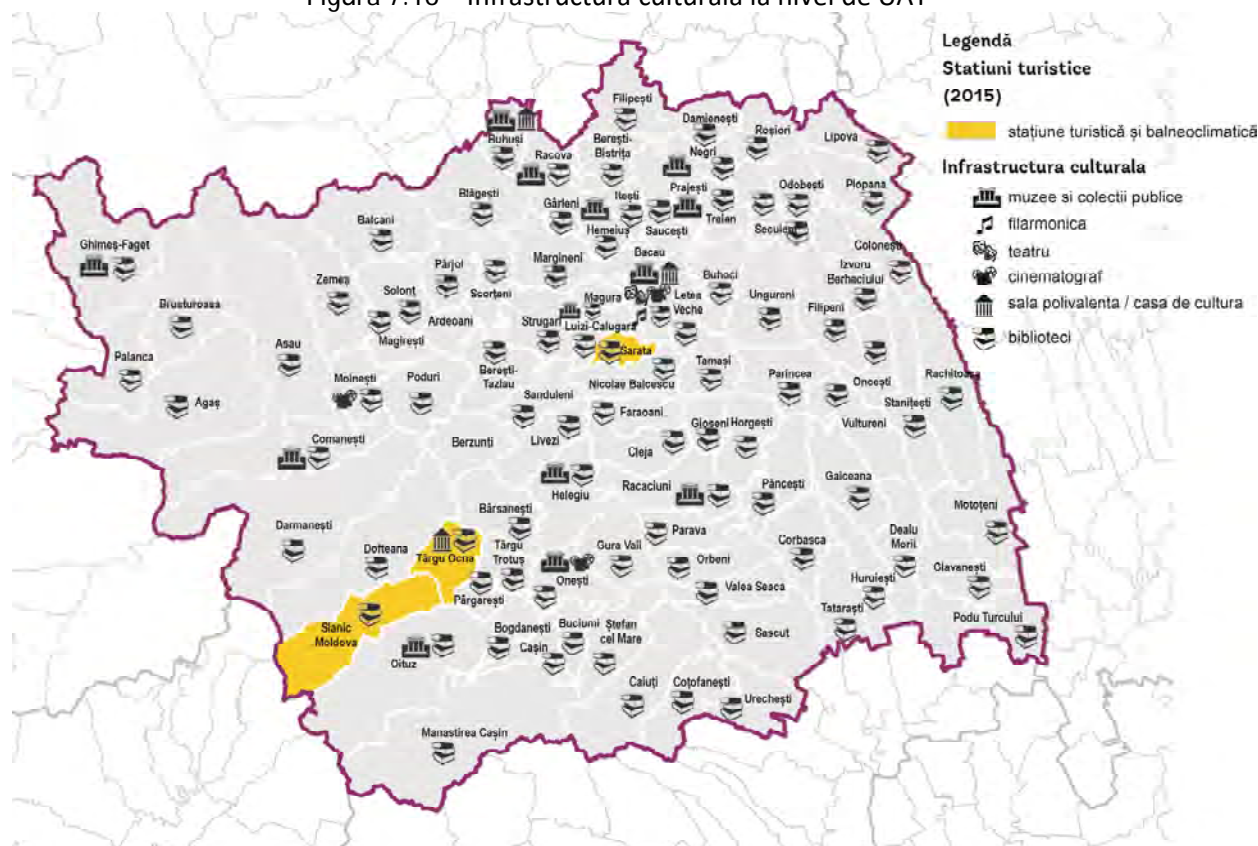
Figura 7.16 – Infrastructura culturala la nivel de UAT

Legendă
Statiuni turistice
(2015)
stațiune turistică și balneoclimatică
Infrastructura culturala
muzee si colectii publice
filarmonica
teatru
cinematograf
sala polivalenta / casa de cultura
biblioteci

Filipești
Ruhusi
Racova
Berești-Bistrița
Damienești
Roșiori
Negri
Lipova
Blăgești
Gârleni
Itești
Prajești
Odobești
Pioнana
Balcani
Hemeius
Saucești
Traian
Secuieni
Ghimeș-Faget
Colonești
Zemeș
Solonț
Pârjol
Margineni
Bacau
Buhoci
Izvoru Berheciului
Scorțeni
Magura
Letea Veche
Brusturoasa
Ardeoani
Strugari
Luizi-Calugara
Ungureni
Filipeni
Asau
Magirești
Sarata
Palanca
Berești-Tazlau
Tamași
Moinești
Poduri
Sanduleni
Nicolae Balcescu
Parincea
Oncești
Rachitoasa
Agaș
Faraoani
Stanițești
Comanești
Berzunți
Livezi
Gioseni
Horgești
Vultureni
Cleja
Helegiu
Racaciuni
Pâncești
Galceana
Bârsanești
Motoțeni
Darmanești
Parava
Corbasca
Dealu Morii
Dofteana
Târgu Ocna
Târgu Trotuș
Gura Vaii
Orbeni
Onești
Valea Seaca
Huruiești
Olavanesti
Pârgarești
Tatarași
Slanic Moldova
Bogdanești
Buciumi
Ștefan cel Mare
Sascut
Podu Turcului
Oituz
Cașin
Caiuți
Coțofanești
Urechești
Manastirea Cașin